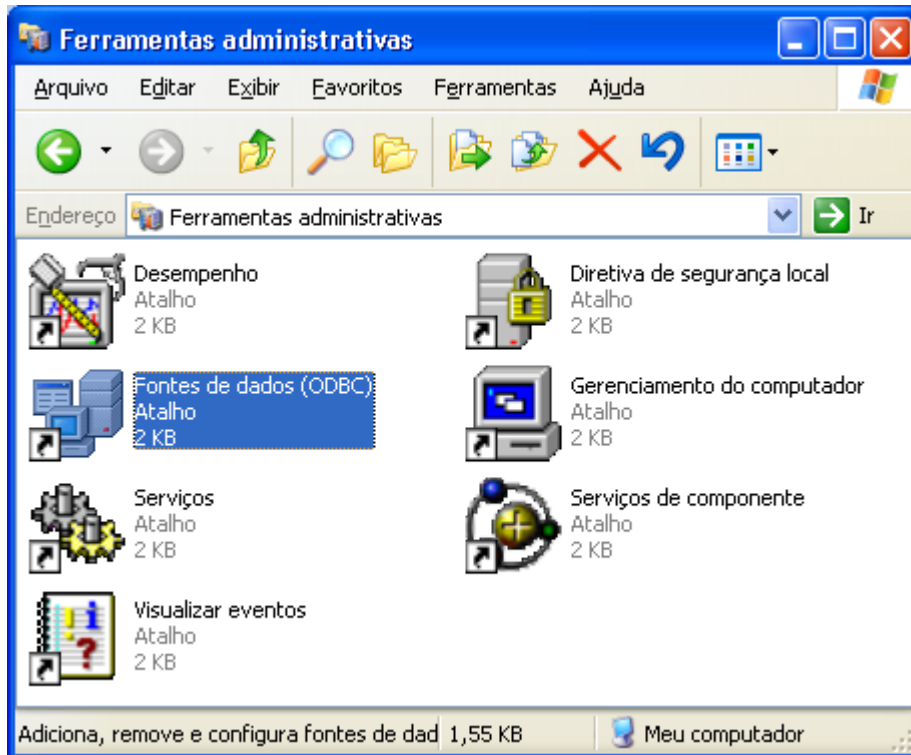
Ferramentas administrativas

Arquivo Editar Exibir Favoritos Ferramentas Ajuda

Endereço Ferramentas administrativas Ir

Desempenho
Atalho
2 KB

Diretiva de segurança local
Atalho
2 KB

Fontes de dados (ODBC)
Atalho
2 KB

Gerenciamento do computador
Atalho
2 KB

Serviços
Atalho
2 KB

Serviços de componente
Atalho
2 KB

Visualizar eventos
Atalho
2 KB

Adiciona, remove e configura fontes de dad 1,55 KB Meu computador